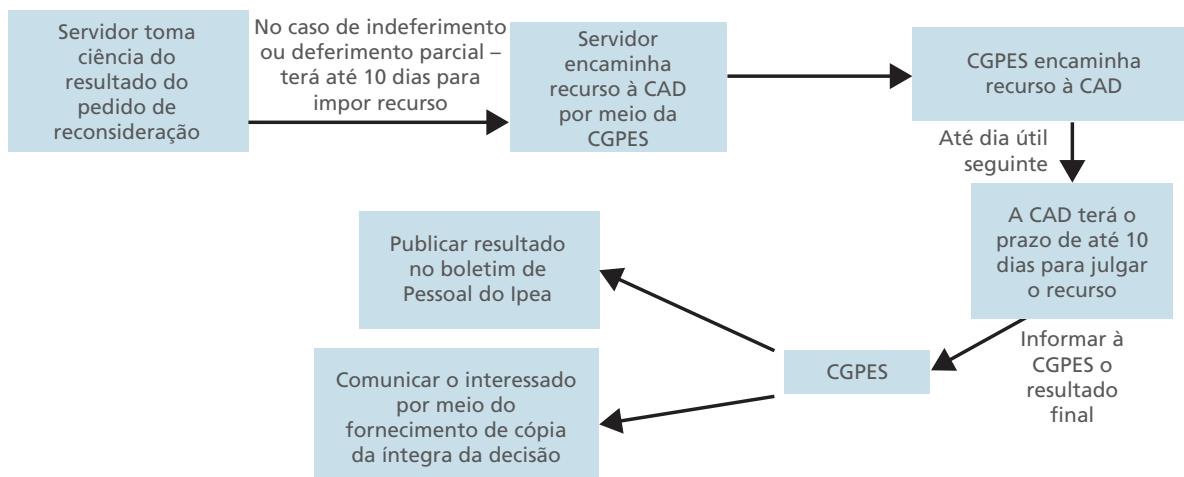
Servidor toma ciência do resultado do pedido de reconsideração

No caso de indeferimento ou deferimento parcial – terá até 10 dias para impor recurso

Servidor encaminha recurso à CAD por meio da CGPES

CGPES encaminha recurso à CAD

Até dia útil seguinte

A CAD terá o prazo de até 10 dias para julgar o recurso

Informar à CGPES o resultado final

CGPES

Publicar resultado no boletim de Pessoal do Ipea

Comunicar o interessado por meio do fornecimento de cópia da íntegra da decisão